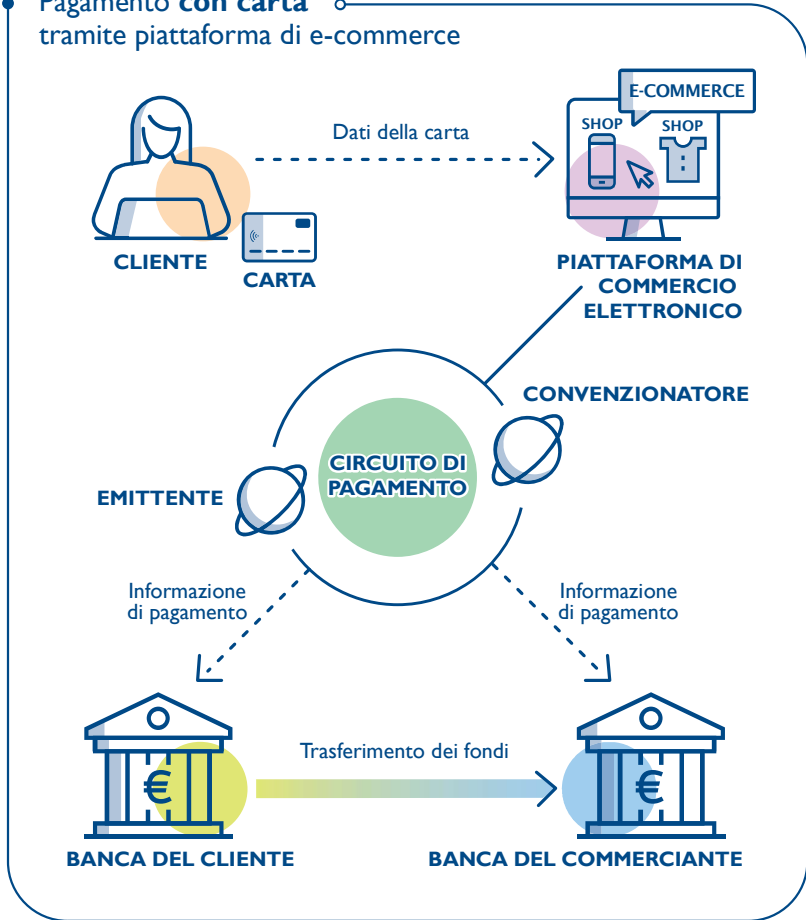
Pagamento **con carta**
tramite piattaforma di e-commerce

Dati della carta

CLIENTE

CARTA

E-COMMERCE

SHOP

SHOP

PIATTAFORMA DI COMMERCIO ELETTRONICO

CONVENZIONATORE

CIRCUITO DI PAGAMENTO

EMITTENTE

Informazione di pagamento

Informazione di pagamento

Trasferimento dei fondi

€

€

BANCA DEL CLIENTE

BANCA DEL COMMERCIANTE